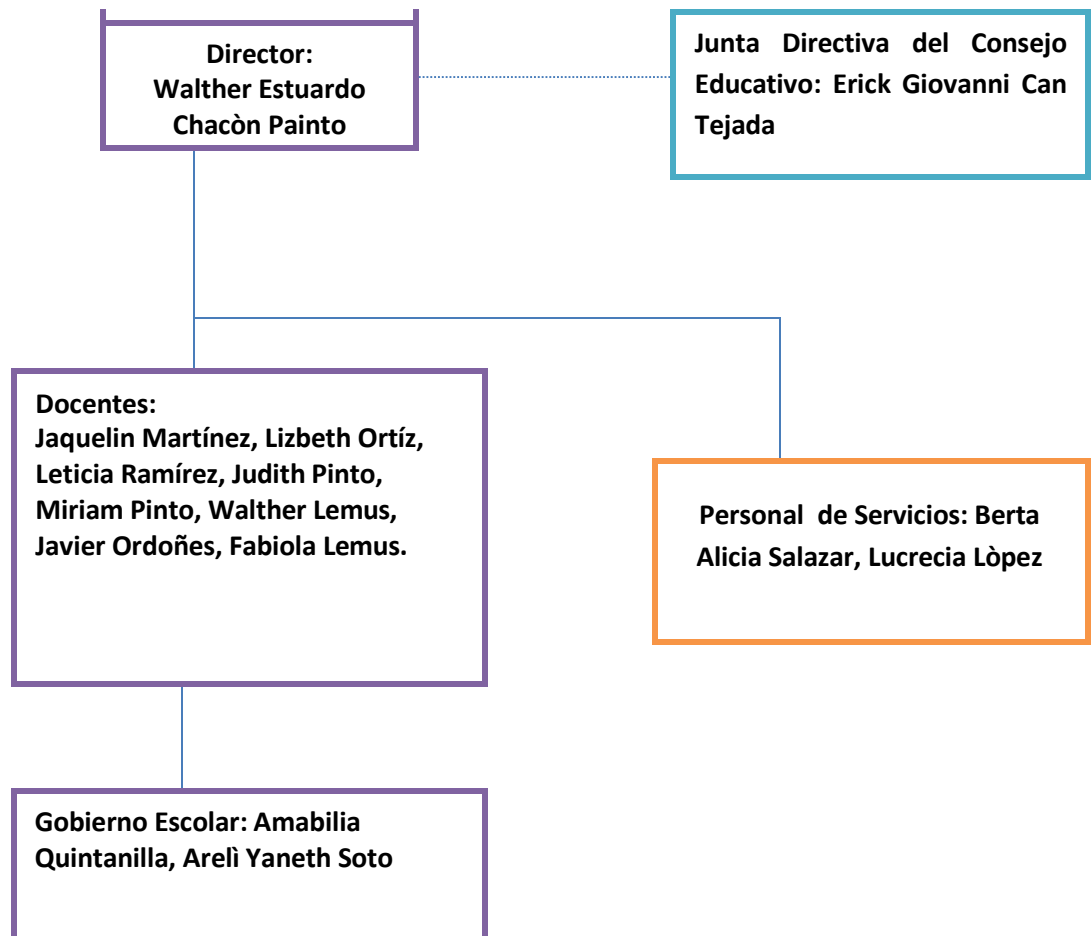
Director:
Walther Estuardo Chacòn Painto

Junta Directiva del Consejo Educativo: Erick Giovanni Can Tejada

Docentes:
Jaquelin Martínez, Lizbeth Ortíz, Leticia Ramírez, Judith Pinto, Miriam Pinto, Walther Lemus, Javier Ordoñes, Fabiola Lemus.

Personal de Servicios: Berta Alicia Salazar, Lucrecia Lòpez

Gobierno Escolar: Amabilia Quintanilla, Arelì Yaneth Soto